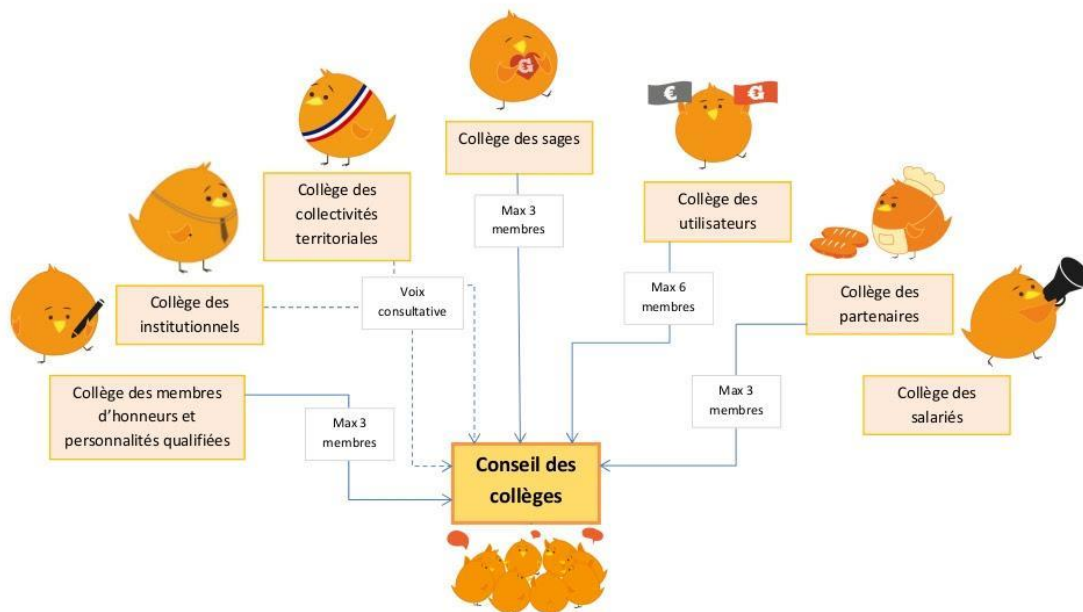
Collège des sages

Max 3 membres

Collège des collectivités territoriales

Collège des utilisateurs

Max 6 membres

Collège des institutionnels

Voix consultative

Collège des partenaires

Collège des membres d'honneurs et personnalités qualifiées

Max 3 membres

Max 3 membres

Collège des salariés

Conseil des collèges